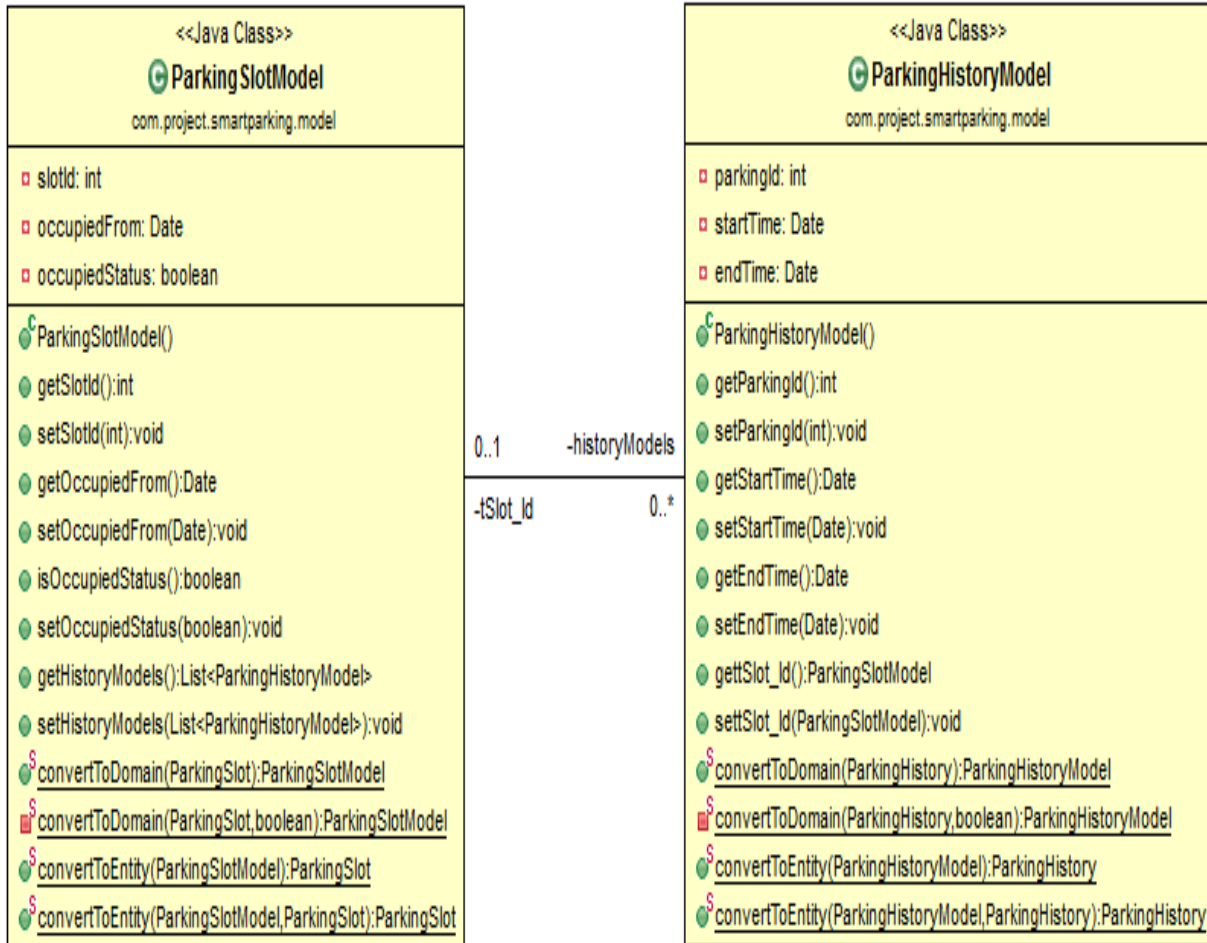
<<Java Class>>
ParkingSlotModel
com.project.smartparking.model

slotId: int
occupiedFrom: Date
occupiedStatus: boolean

ParkingSlotModel()
getSlotId():int
setSlotId(int):void
getOccupiedFrom():Date
setOccupiedFrom(Date):void
isOccupiedStatus():boolean
setOccupiedStatus(boolean):void
getHistoryModels():List<ParkingHistoryModel>
setHistoryModels(List<ParkingHistoryModel>):void
convertToDomain(ParkingSlot):ParkingSlotModel
convertToDomain(ParkingSlot,boolean):ParkingSlotModel
convertToEntity(ParkingSlotModel):ParkingSlot
convertToEntity(ParkingSlotModel,ParkingSlot):ParkingSlot

0..1
-historyModels
-tSlot_Id
0..*

<<Java Class>>
ParkingHistoryModel
com.project.smartparking.model

parkingId: int
startTime: Date
endTime: Date

ParkingHistoryModel()
getParkingId():int
setParkingId(int):void
getStartTime():Date
setStartTime(Date):void
getEndTime():Date
setEndTime(Date):void
gettSlot_Id():ParkingSlotModel
settSlot_Id(ParkingSlotModel):void
convertToDomain(ParkingHistory):ParkingHistoryModel
convertToDomain(ParkingHistory,boolean):ParkingHistoryModel
convertToEntity(ParkingHistoryModel):ParkingHistory
convertToEntity(ParkingHistoryModel,ParkingHistory):ParkingHistory